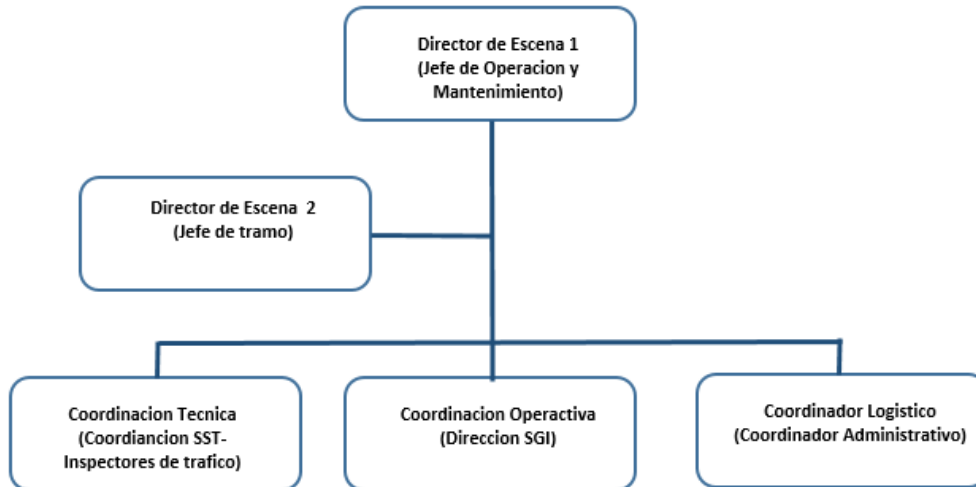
Director de Escena 1
(Jefe de Operacion y Mantenimiento)

Director de Escena 2
(Jefe de tramo)

Coordinacion Tecnica
(Coordiancion SST-Inspectores de trafico)

Coordinacion Operactiva
(Direccion SGI)

Coordinador Logistico
(Coordinador Administrativo)